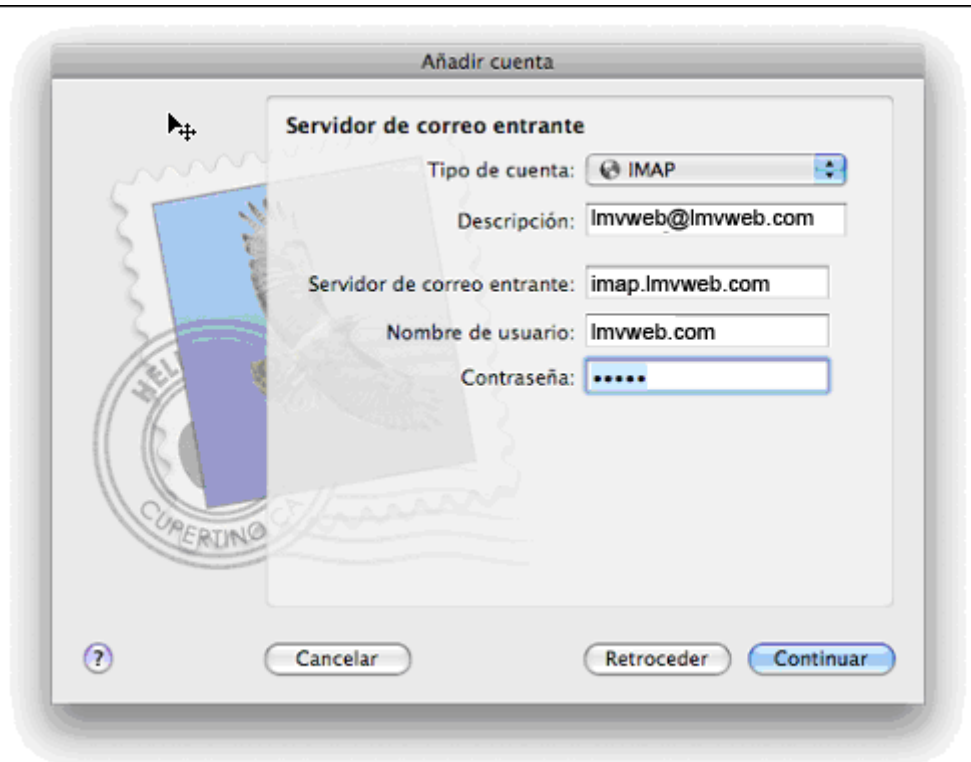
Añadir cuenta

Servidor de correo entrante

Tipo de cuenta: IMAP

Descripción: lmvweb@lmvweb.com

Servidor de correo entrante: imap.lmvweb.com

Nombre de usuario: lmvweb.com

Contraseña: •••••

HEL

CUPERTINO CA

?

Cancelar

Retroceder

Continuar